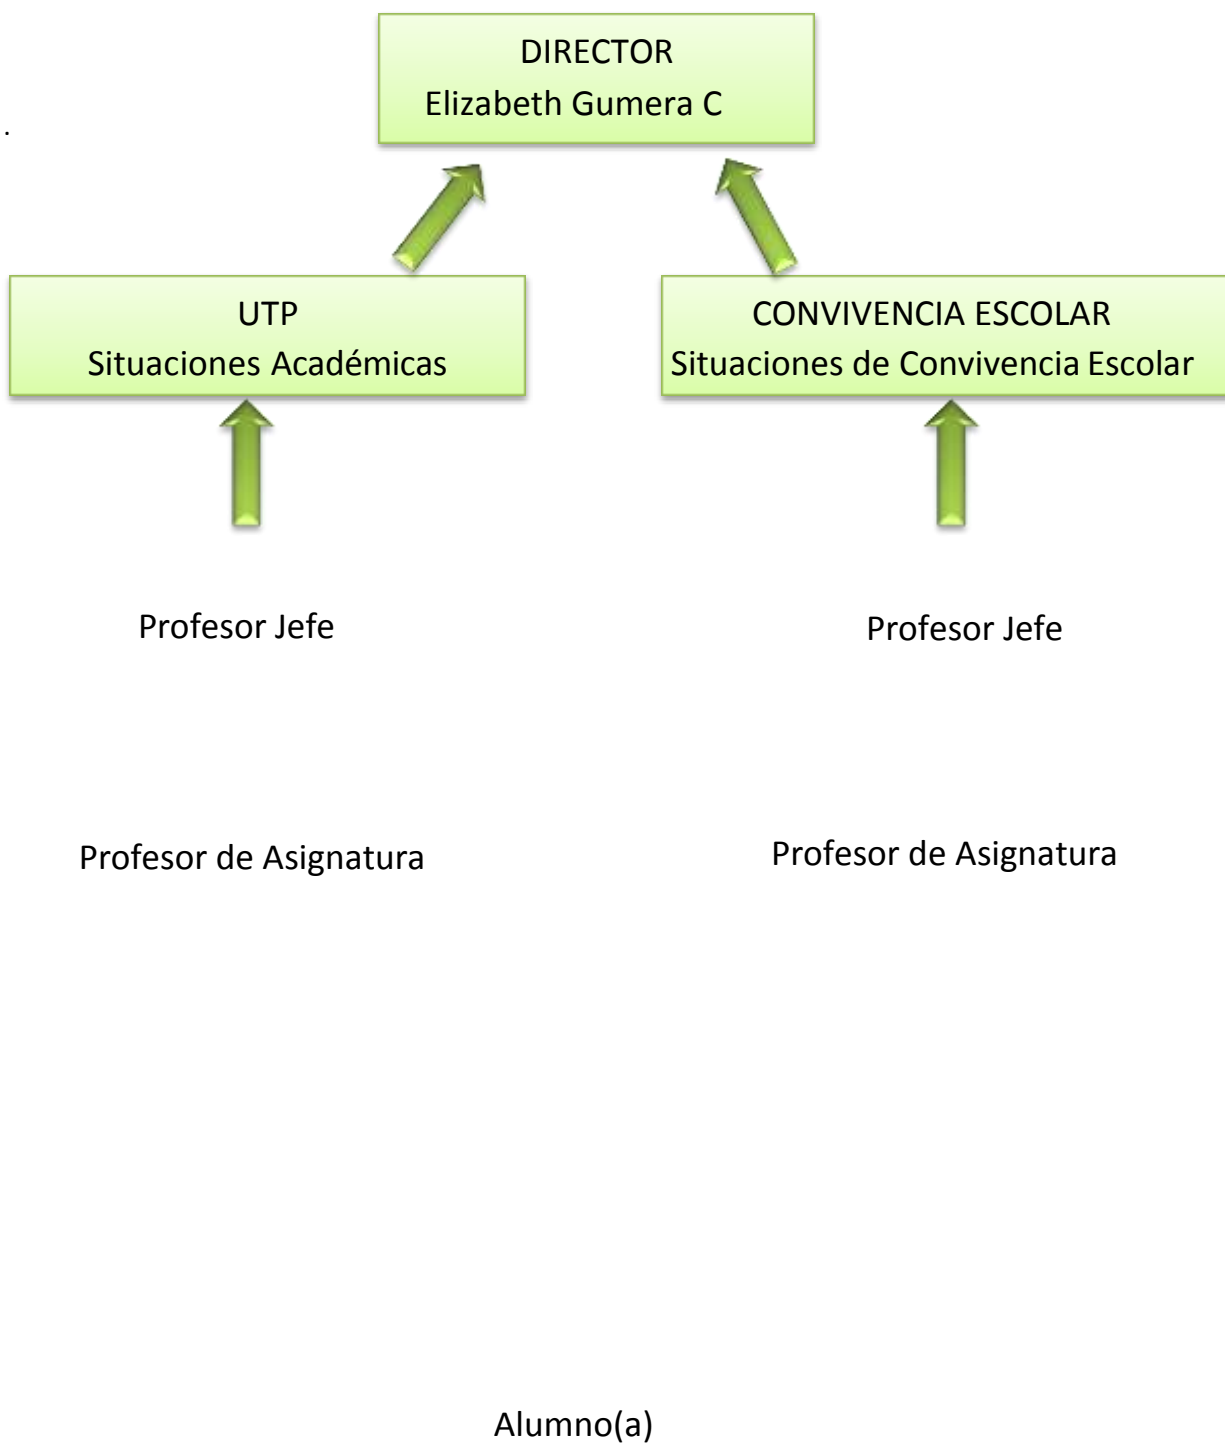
DIRECTOR
Elizabeth Gumera C

UTP
Situaciones Académicas

CONVIVENCIA ESCOLAR
Situaciones de Convivencia Escolar

Profesor Jefe

Profesor Jefe

Profesor de Asignatura

Profesor de Asignatura

Alumno(a)